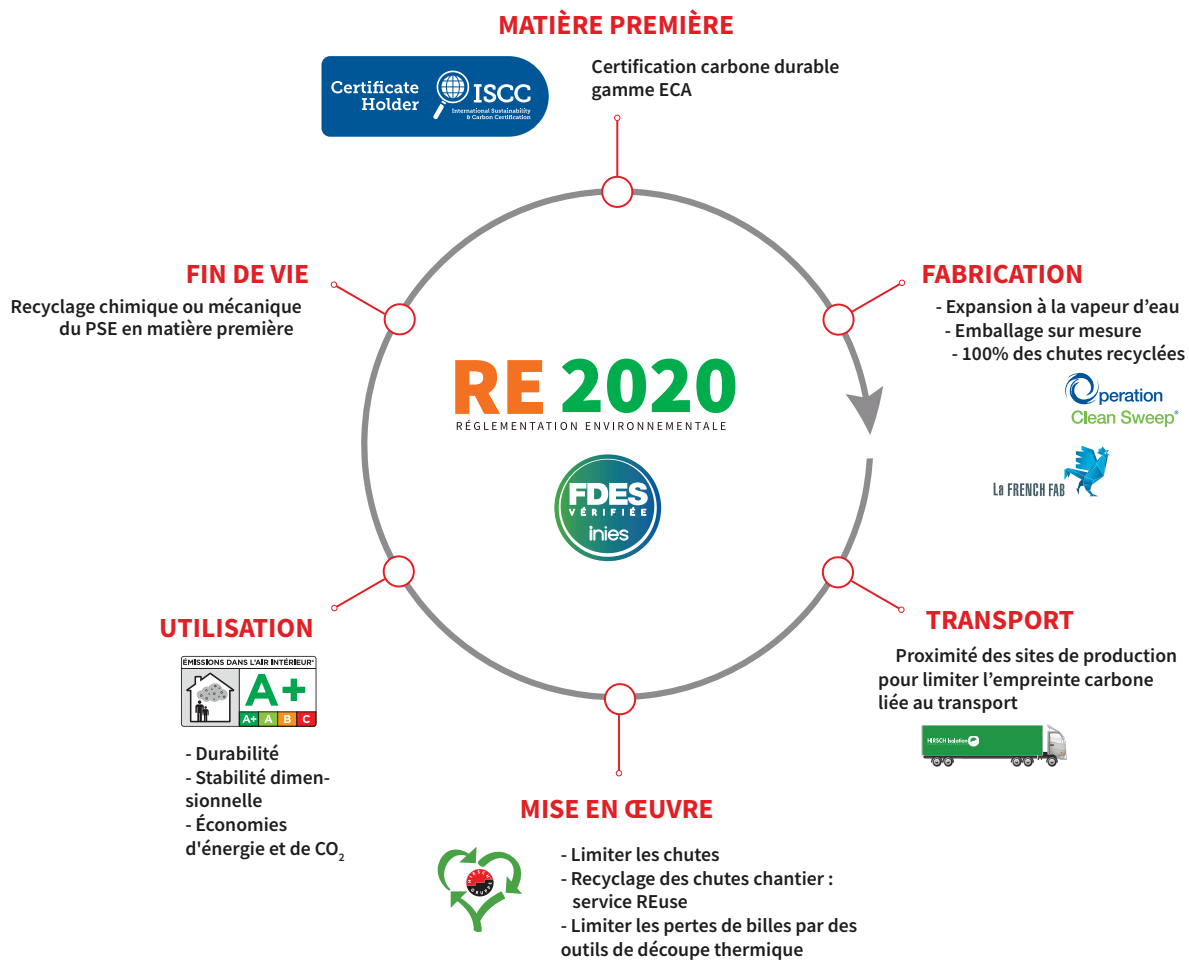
MATIÈRE PREMIÈRE

Certificate Holder ISCC International Sustainability & Carbon Certification

Certification carbone durable gamme ECA

FIN DE VIE

Recyclage chimique ou mécanique du PSE en matière première

FABRICATION

- Expansion à la vapeur d'eau
- Emballage sur mesure
- 100% des chutes recyclées

Operation Clean Sweep®

La FRENCH FAB

RE 2020
RÉGLEMENTATION ENVIRONNEMENTALE

FDES VÉRIFIÉE inies

UTILISATION

ÉMISSIONS DANS L'AIR INTÉRIEUR* A+ A+ A B C

- Durabilité
- Stabilité dimensionnelle
- Économies d'énergie et de $CO_2$

TRANSPORT

Proximité des sites de production pour limiter l'empreinte carbone liée au transport

HIRSCH Isolation

MISE EN ŒUVRE

- Limiter les chutes
- Recyclage des chutes chantier : service REuse
- Limiter les pertes de billes par des outils de découpe thermique